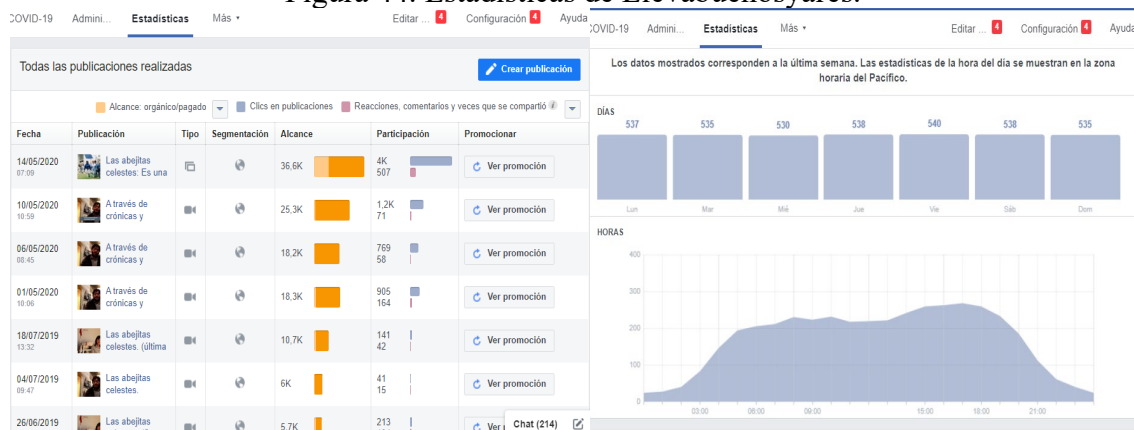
Figura 44: Estadísticas de Elevadoslosyares.

COVID-19 Admini... Estadísticas Más ▾ Editar ... 4 Configuración 4 Ayuda

Todas las publicaciones realizadas

Crear publicación

Alcance: orgánico/pagado ▾ Clics en publicaciones Reacciones, comentarios y veces que se compartió ▾

| Fecha | Publicación | Tipo | Segmentación | Alcance | Participación | Promocionar |
|---|---|---|---|---|---|---|
| 14/05/2020 07:09 | Las abejitas celestes: Es una | | | 36,6K | 4K 507 | Ver promoción |
| 10/05/2020 10:59 | A través de crónicas y | | | 25,3K | 1,2K 71 | Ver promoción |
| 06/05/2020 08:45 | A través de crónicas y | | | 18,2K | 769 58 | Ver promoción |
| 01/05/2020 10:06 | A través de crónicas y | | | 18,3K | 905 164 | Ver promoción |
| 18/07/2019 13:32 | Las abejitas celestes. (última | | | 10,7K | 141 42 | Ver promoción |
| 04/07/2019 09:47 | Las abejitas celestes. | | | 6K | 41 15 | Ver promoción |
| 26/06/2019 | Las abejitas | | | 5,7K | 213 | Ver |

Chat (214)

COVID-19 Admini... Estadísticas Más ▾ Editar ... 4 Configuración 4 Ayuda

Los datos mostrados corresponden a la última semana. Las estadísticas de la hora del día se muestran en la zona horaria del Pacífico.

DÍAS

537 535 530 538 540 538 535

Lun Mar Mié Jue Vie Sáb Dom

HORAS

400 300 200 100 0

03:00 06:00 09:00 15:00 18:00 21:00